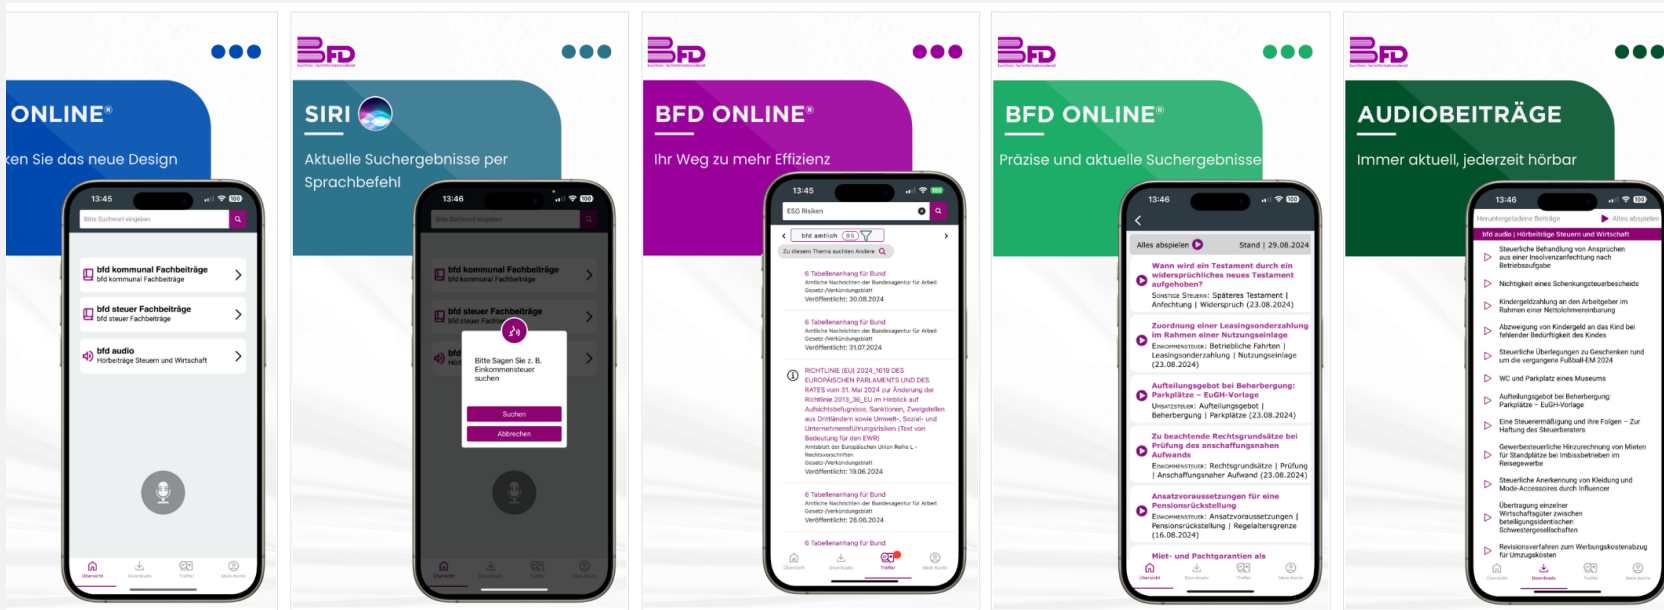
ONLINE®
ken Sie das neue Design

13:45
Bitte Suchwort eingeben
bfd kommunal Fachbeiträge
bfd kommunal Fachbeiträge
bfd steuer Fachbeiträge
bfd steuer Fachbeiträge
bfd audio
Hörbeiträge Steuern und Wirtschaft
Übersicht Downloads Treffer Mein Konto

BFD
SIRI
Aktuelle Suchergebnisse per Sprachbefehl

13:46
Bitte Suchwort eingeben
bfd kommunal Fachbeiträge
bfd kommunal Fachbeiträge
bfd steuer Fachbeiträge
bfd steuer Fachbeiträge
Bitte Sagen Sie z. B. Einkommensteuer suchen
Suchen
Abbrechen
Übersicht Downloads Treffer Mein Konto

BFD
BFD ONLINE®
Ihr Weg zu mehr Effizienz

13:45
ESG Risiken
bfd amtlich 95
Zu diesem Thema suchen Andere
6 Tabellenanhang für Bund
Amtliche Nachrichten der Bundesagentur für Arbeit
Gesetz-/Verkündungsblatt
Veröffentlicht: 30.08.2024
6 Tabellenanhang für Bund
Amtliche Nachrichten der Bundesagentur für Arbeit
Gesetz-/Verkündungsblatt
Veröffentlicht: 31.07.2024
RICHTLINIE (EU) 2024_1619 DES EUROPÄISCHEN PARLAMENTS UND DES RATES vom 31. Mai 2024 zur Änderung der Richtlinie 2013_36_EU im Hinblick auf Aufsichtsbefugnisse, Sanktionen, Zweigstellen aus Drittländern sowie Umwelt-, Sozial- und Unternehmensführungsrisiken (Text von Bedeutung für den EWR)
Amtsblatt der Europäischen Union Reihe L - Rechtsvorschriften
Gesetz-/Verkündungsblatt
Veröffentlicht: 19.06.2024
6 Tabellenanhang für Bund
Amtliche Nachrichten der Bundesagentur für Arbeit
Gesetz-/Verkündungsblatt
Veröffentlicht: 28.06.2024
6 Tabellenanhang für Bund
Übersicht Downloads Treffer Mein Konto

BFD
BFD ONLINE®
Präzise und aktuelle Suchergebnisse

13:46
Alles abspielen Stand | 29.08.2024
Wann wird ein Testament durch ein widersprüchliches neues Testament aufgehoben?
Sonstige Steuern: Späteres Testament | Anfechtung | Widerspruch (23.08.2024)
Zuordnung einer Leasingsonderzahlung im Rahmen einer Nutzungseinlage
Einkommensteuer: Betriebliche Fahrten | Leasingsonderzahlung | Nutzungseinlage (23.08.2024)
Aufteilungsgebot bei Beherbergung: Parkplätze – EuGH-Vorlage
Umsatzsteuer: Aufteilungsgebot | Beherbergung | Parkplätze (23.08.2024)
Zu beachtende Rechtsgrundsätze bei Prüfung des anschaffungsnahen Aufwands
Einkommensteuer: Rechtsgrundsätze | Prüfung | Anschaffungsnaher Aufwand (23.08.2024)
Ansatzvoraussetzungen für eine Pensionsrückstellung
Einkommensteuer: Ansatzvoraussetzungen | Pensionsrückstellung | Regelaltersgrenze (16.08.2024)
Miet- und Pachtgarantien als
Übersicht Downloads Treffer Mein Konto

BFD
AUDIOBEITRÄGE
Immer aktuell, jederzeit hörbar

13:46
Heruntergeladene Beiträge Alles abspielen
bfd audio | Hörbeiträge Steuern und Wirtschaft
Steuerliche Behandlung von Ansprüchen aus einer Insolvenzanfechtung nach Betriebsaufgabe
Nichtigkeit eines Schenkungsteuerbescheids
Kindergeldzahlung an den Arbeitgeber im Rahmen einer Nettolohnvereinbarung
Abzweigung von Kindergeld an das Kind bei fehlender Bedürftigkeit des Kindes
Steuerliche Überlegungen zu Geschenken rund um die vergangene Fußball-EM 2024
WC und Parkplatz eines Museums
Aufteilungsgebot bei Beherbergung: Parkplätze – EuGH-Vorlage
Eine Steuerermäßigung und ihre Folgen – Zur Haftung des Steuerberaters
Gewerbesteuerliche Hinzurechnung von Mieten für Standplätze bei Imbissbetrieben im Reisegewerbe
Steuerliche Anerkennung von Kleidung und Mode-Accessoires durch Influencer
Übertragung einzelner Wirtschaftsgüter zwischen beteiligungsidentischen Schwestergesellschaften
Revisionsverfahren zum Werbungskostenabzug für Umzugskosten
Übersicht Downloads Treffer Mein Konto